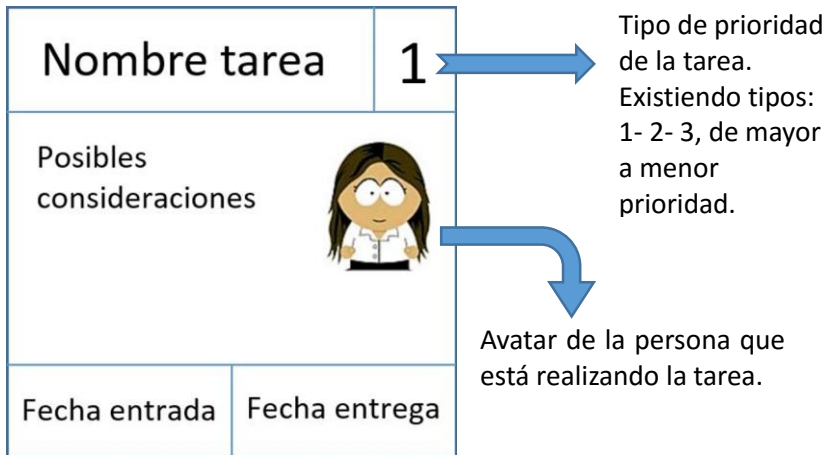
Nombre tarea

1

Posibles consideraciones

Fecha entrada

Fecha entrega

Tipo de prioridad de la tarea. Existiendo tipos: 1- 2- 3, de mayor a menor prioridad.

Avatar de la persona que está realizando la tarea.